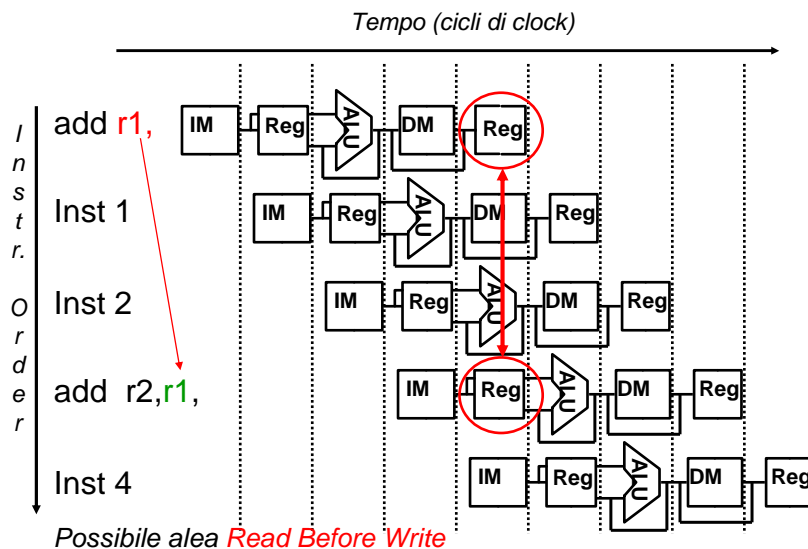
Tempo (cicli di clock)

I
n
s
t
r.

O
r
d
e
r

add r1,

Inst 1

Inst 2

add r2,r1,

Inst 4

IM Reg ALU DM Reg

IM Reg ALU DM Reg

IM Reg ALU DM Reg

IM Reg ALU DM Reg

IM Reg ALU DM Reg

Possibile alea Read Before Write